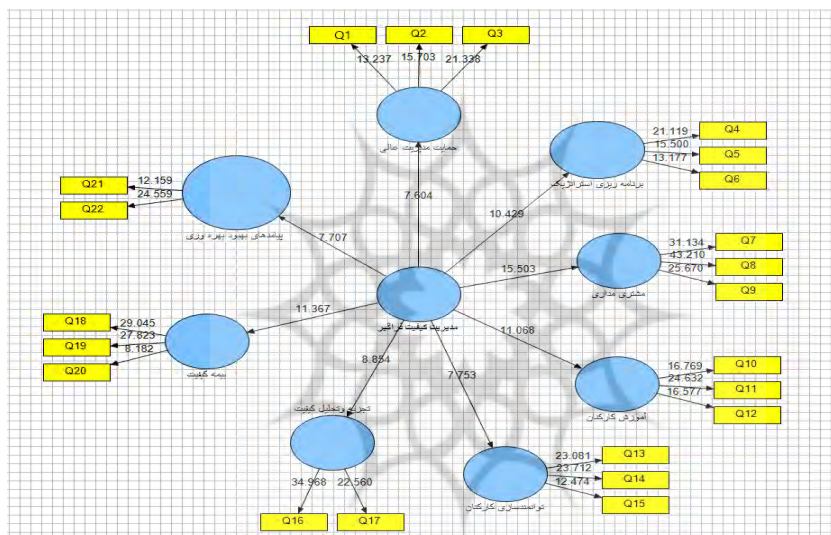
Q1
Q2
Q3
13.237
15.703
21.338
حمایت مدیریت عالی

Q4
Q5
Q6
21.119
15.500
13.177
برنامه ریزی استراتژیک

Q21
Q22
12.159
24.559
پیامدهای بهبود بهره وری

7.604
10.429
7.707

Q7
Q8
Q9
31.134
43.210
25.670
مشتری مداری

15.503

Q18
Q19
Q20
29.045
27.823
8.182
بیمه کیفیت

11.367
مدیریت کیفیت فراگیر
11.068

8.854
7.753

Q10
Q11
Q12
16.769
24.632
16.577
آموزش کارکنان

تجزیه وتحلیل کیفیت

Q13
Q14
Q15
23.081
23.712
12.474
توانمندسازی کارکنان

34.968
22.560
Q16
Q17